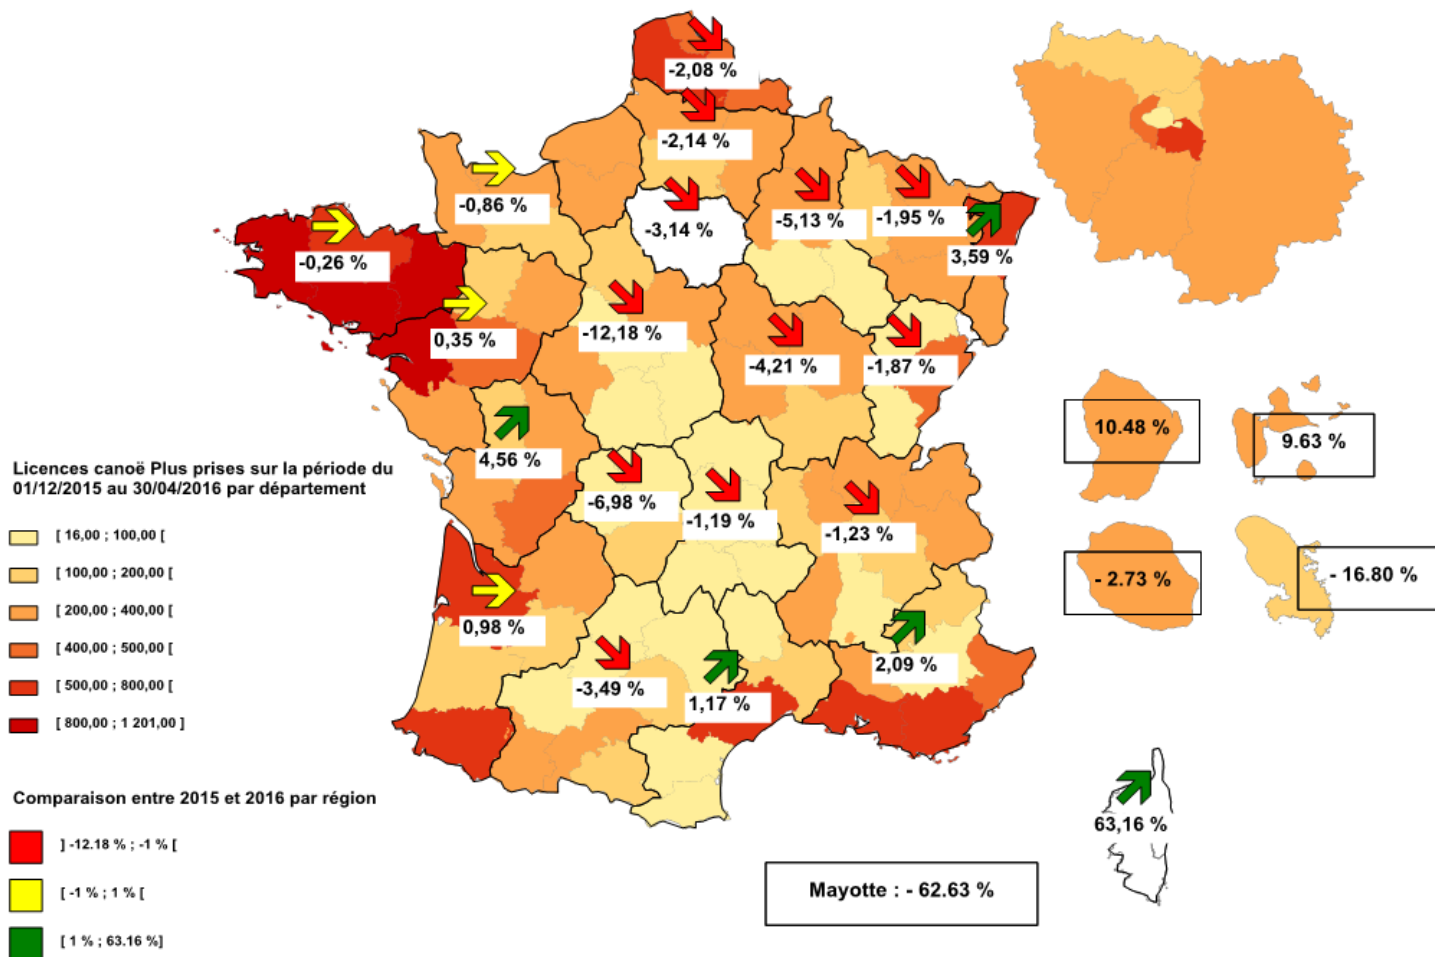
-2,08 %

-2,14 %

-0,86 %

-3,14 %

-5,13 %

-1,95 %

3,59 %

-0,26 %

0,35 %

-12,18 %

-4,21 %

-1,87 %

10.48 %

9.63 %

4,56 %

Licences canoë Plus prises sur la période du 01/12/2015 au 30/04/2016 par département

[ 16,00 ; 100,00 [

[ 100,00 ; 200,00 [

[ 200,00 ; 400,00 [

[ 400,00 ; 500,00 [

[ 500,00 ; 800,00 [

[ 800,00 ; 1 201,00 ]

-6,98 %

-1,19 %

-1,23 %

- 2.73 %

- 16.80 %

0,98 %

-3,49 %

1,17 %

2,09 %

Comparaison entre 2015 et 2016 par région

] -12.18 % ; -1 % [

[ -1 % ; 1 % [

[ 1 % ; 63.16 %]

63,16 %

Mayotte : - 62.63 %